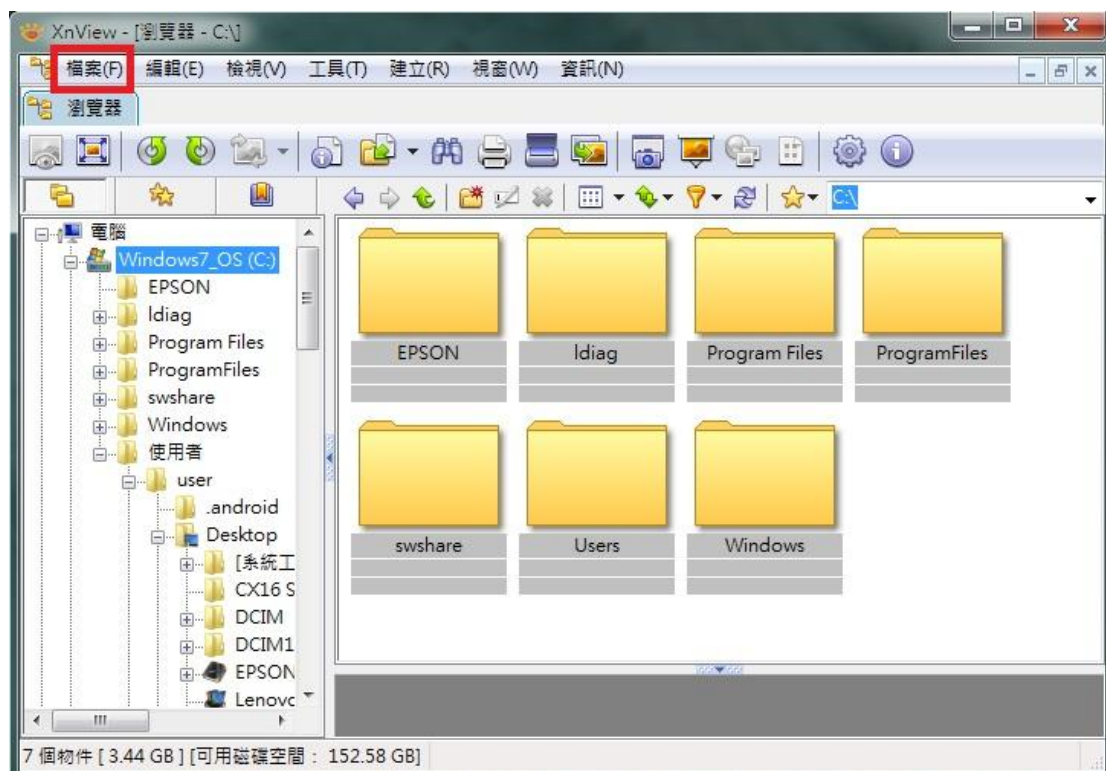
XnView - [瀏覽器 - C:\]

檔案(F) 編輯(E) 檢視(V) 工具(T) 建立(R) 視窗(W) 資訊(N)

瀏覽器

C:\

電腦
Windows7_OS (C:)
EPSON
ldiag
Program Files
ProgramFiles
swshare
Windows
使用者
user
.android
Desktop
[系統工
CX16 S
DCIM
DCIM1
EPSON
Lenovo

EPSON
ldiag
Program Files
ProgramFiles
swshare
Users
Windows

7 個物件 [ 3.44 GB ] [可用磁碟空間： 152.58 GB]